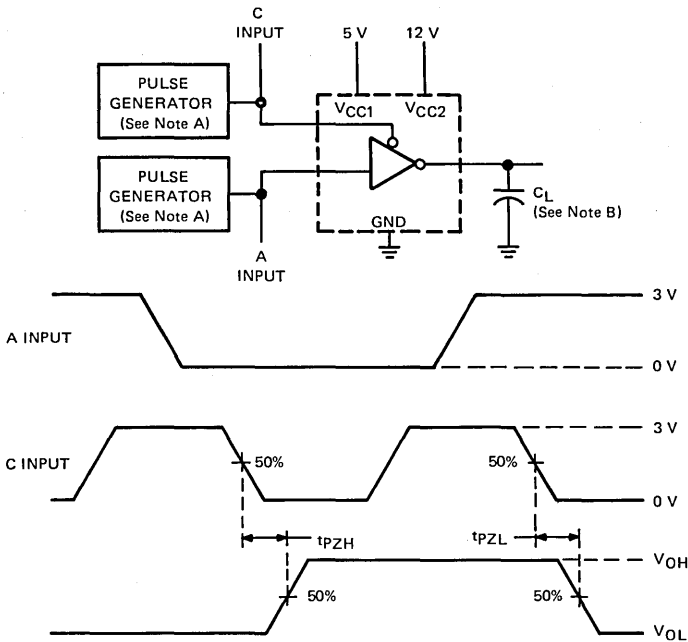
C INPUT

5 V

12 V

PULSE GENERATOR (See Note A)

$V_{CC1}$

$V_{CC2}$

PULSE GENERATOR (See Note A)

$C_L$ (See Note B)

GND

A INPUT

A INPUT

3 V

0 V

C INPUT

3 V

50%

50%

0 V

$t_{PZH}$

$t_{PZL}$

$V_{OH}$

50%

50%

$V_{OL}$